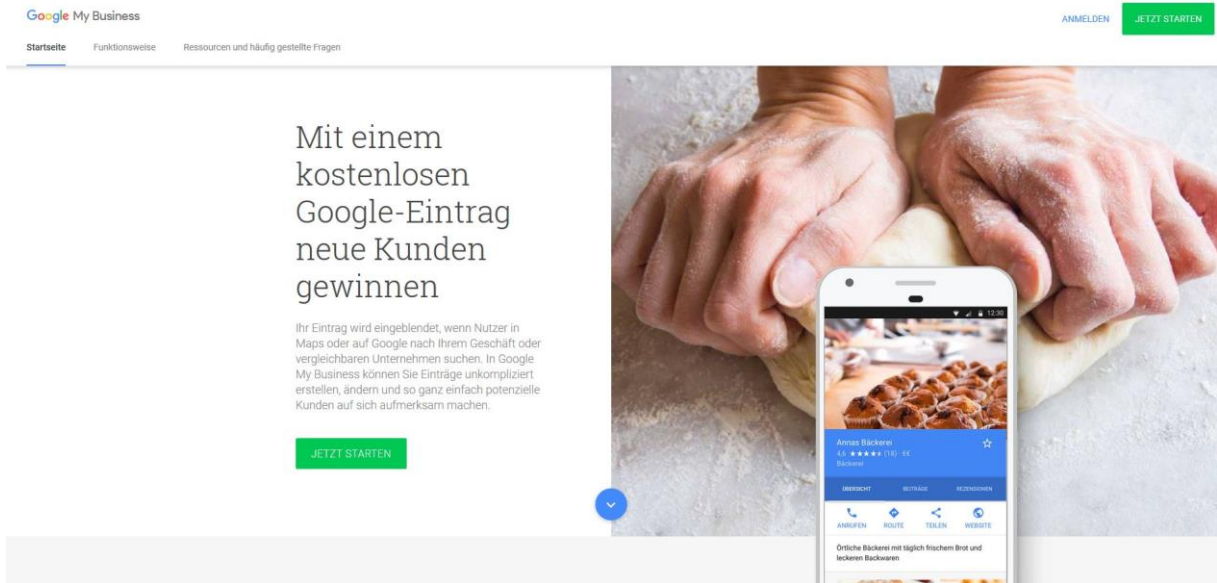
Google My Business

ANMELDEN JETZT STARTEN

Startseite Funktionsweise Ressourcen und häufig gestellte Fragen

Mit einem kostenlosen Google-Eintrag neue Kunden gewinnen

Ihr Eintrag wird eingeblendet, wenn Nutzer in Maps oder auf Google nach Ihrem Geschäft oder vergleichbaren Unternehmen suchen. In Google My Business können Sie Einträge unkompliziert erstellen, ändern und so ganz einfach potenzielle Kunden auf sich aufmerksam machen.

JETZT STARTEN

12:30

Annas Bäckerei
4,6 ★★★★★ (18) · €€
Bäckerei

ÜBERSICHT BEITRÄGE REZENSIONEN

ANRUFEN ROUTE TEILEN WEBSITE

Örtliche Bäckerei mit täglich frischem Brot und leckeren Backwaren